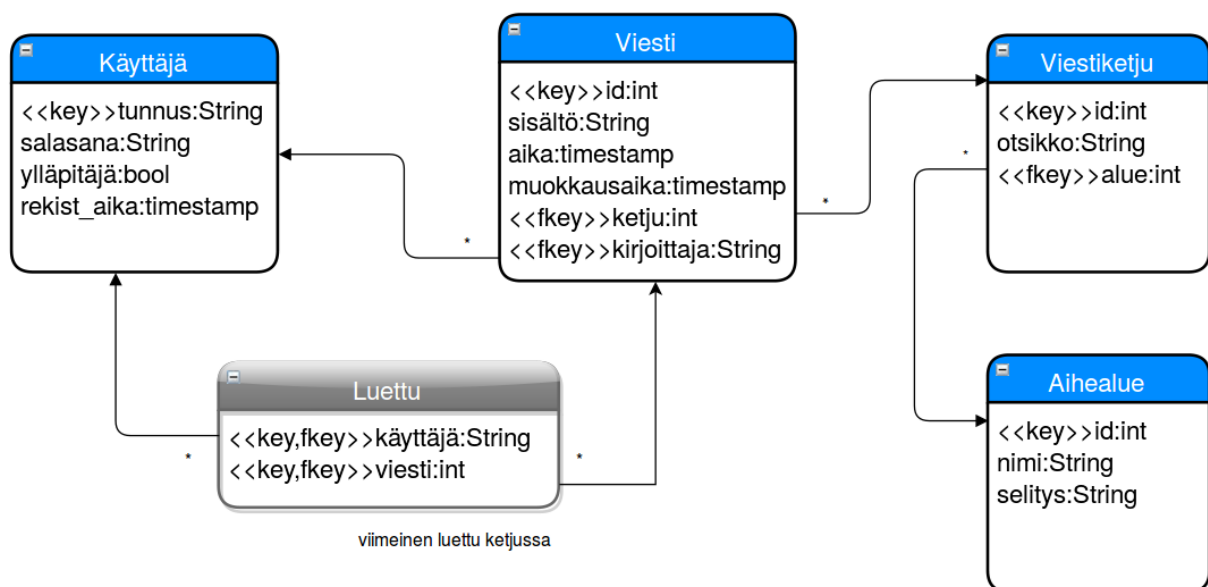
Käyttäjä
<<key>>tunnus:String
salasana:String
ylläpitäjä:bool
rekist_aika:timestamp

Viesti
<<key>>id:int
sisältö:String
aika:timestamp
muokkausaika:timestamp
<<fkey>>ketju:int
<<fkey>>kirjoittaja:String

Viestiketju
<<key>>id:int
otsikko:String
<<fkey>>alue:int

*

*

*

Luettu
<<key,fkey>>käyttäjä:String
<<key,fkey>>viesti:int

*

*

Aihealue
<<key>>id:int
nimi:String
selitys:String

viimeinen luettu ketjussa